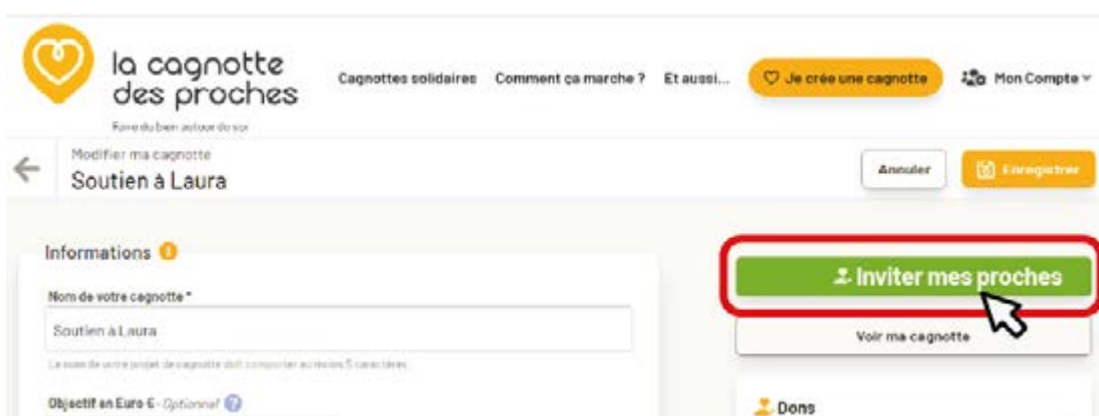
la cagnotte des proches
Faire du bien autour de soi

Cagnottes solidaires Comment ça marche ? Et aussi... Je crée une cagnotte Mon Compte

Modifier ma cagnotte
Soutien à Laura

Annuler Enregistrer

Informations

Nom de votre cagnotte *
Soutien à Laura
Le nom de votre projet de cagnotte doit comporter au moins 5 caractères.

Objectif en Euro € - Optionnel

Inviter mes proches

Voir ma cagnotte

Dons